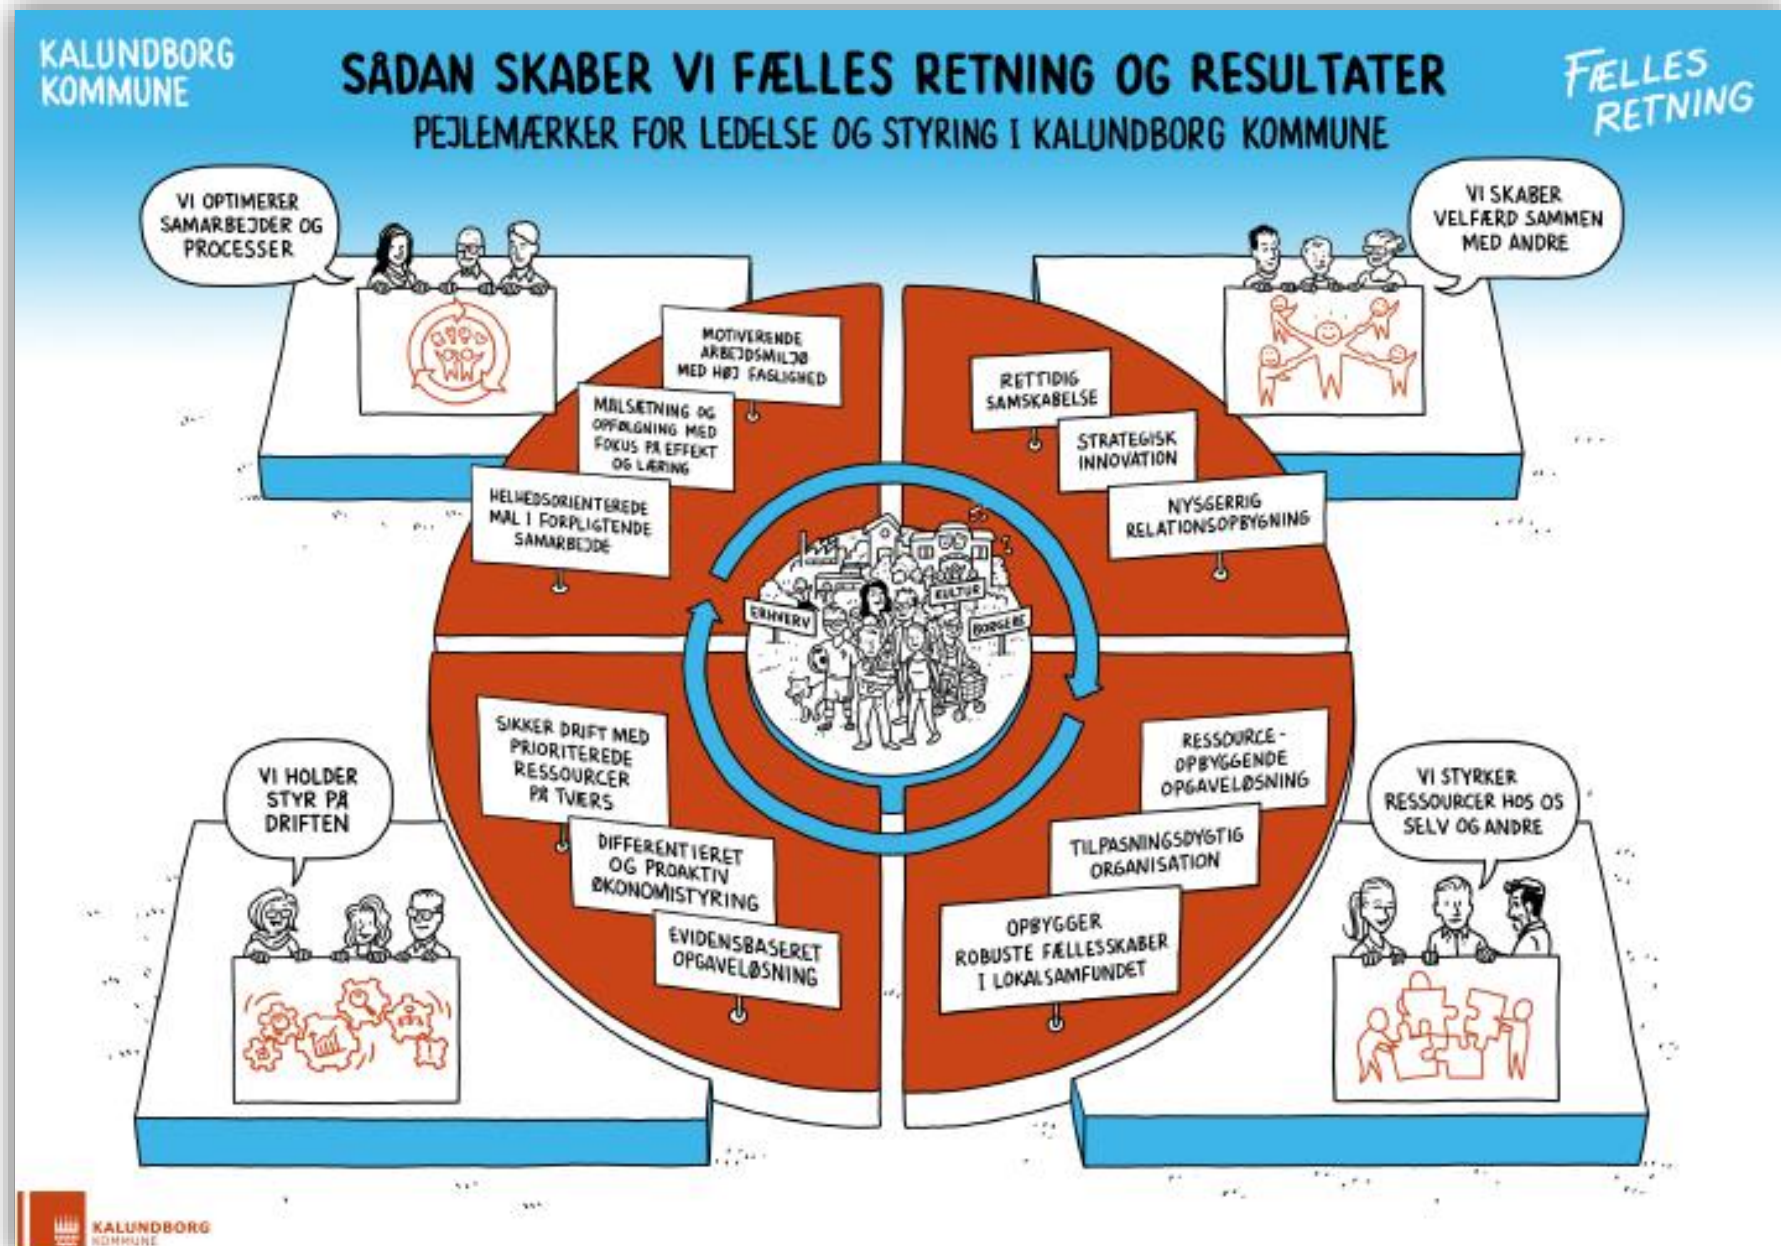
KALUNDBORG KOMMUNE

SÅDAN SKABER VI FÆLLES RETNING OG RESULTATER
PEJLEMÆRKER FOR LEDELSE OG STYRING I KALUNDBORG KOMMUNE

FÆLLES RETNING

VI OPTIMERER SAMARBEJDER OG PROCESSER

VI SKABER VELFÆRD SAMMEN MED ANDRE

MOTIVERENDE ARBEJDSMILJØ MED HØJ FAGLIGHED

MÅLSÆTNING OG OPFØLGNING MED FOKUS PÅ EFFEKT OG LÆRING

HELHEDSORIENTEREDE MÅL I FORPLIGTENDE SAMARBEJDE

RETTIDIG SAMSKABELSE

STRATEGISK INNOVATION

NYSGERRIG RELATIONSOPBYGNING

ERHVERV

KULTUR

BORGERE

SIKKER DRIFT MED PRIORITEREDE RESSOURCER PÅ TVÆRS

DIFFERENTIERET OG PROAKTIV ØKONOMISTYRING

EVIDENSBASERET OPGAVELØSNING

RESSOURCE-OPBYGGENDE OPGAVELØSNING

TILPASNINGSDYGTIG ORGANISATION

OPBYGGER ROBUSTE FÆLLESSKABER I LOKALSAMFUNDET

VI HOLDER STYR PÅ DRIFTEN

VI STYRKER RESSOURCER HOS OS SELV OG ANDRE

KALUNDBORG KOMMUNE